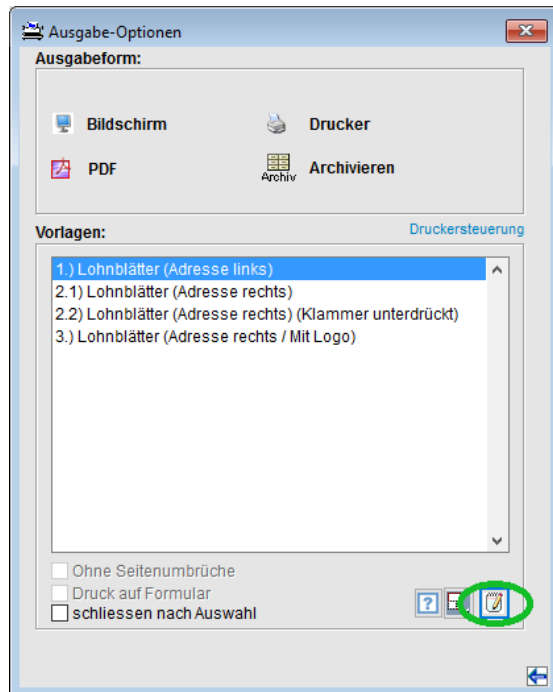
Ausgabe-Optionen

Ausgabeform:

Bildschirm

Drucker

PDF

Archiv

Archivieren

Vorlagen:

Druckersteuerung

1.) Lohnblätter (Adresse links)
2.1) Lohnblätter (Adresse rechts)
2.2) Lohnblätter (Adresse rechts) (Klammer unterdrückt)
3.) Lohnblätter (Adresse rechts / Mit Logo)

Ohne Seitenumbrüche
Druck auf Formular
schliessen nach Auswahl

?